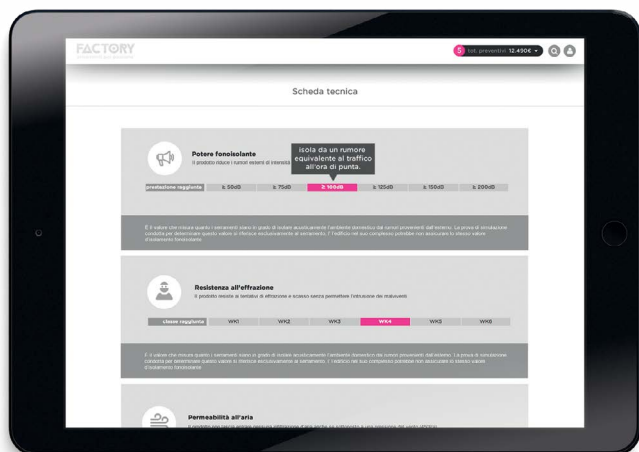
FACTORY

5 tot. preventivi: 12.490€

Scheda tecnica

Potere fonoisolante
Il prodotto riduce i rumori esterni di intensità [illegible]

Isola da un rumore equivalente al traffico all'ora di punta.

| prestazione raggiunta | ≥ 50dB | ≥ 75dB | ≥ 100dB | ≥ 125dB | ≥ 150dB | ≥ 200dB |
|---|---|---|---|---|---|---|

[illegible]

Resistenza all'effrazione
Il prodotto resiste ai tentativi di effrazione e scasso senza permettere l'intrusione dei malviventi

| classe raggiunta | WK1 | WK2 | WK3 | WK4 | WK5 | WK6 |
|---|---|---|---|---|---|---|

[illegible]

Permeabilità all'aria
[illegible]